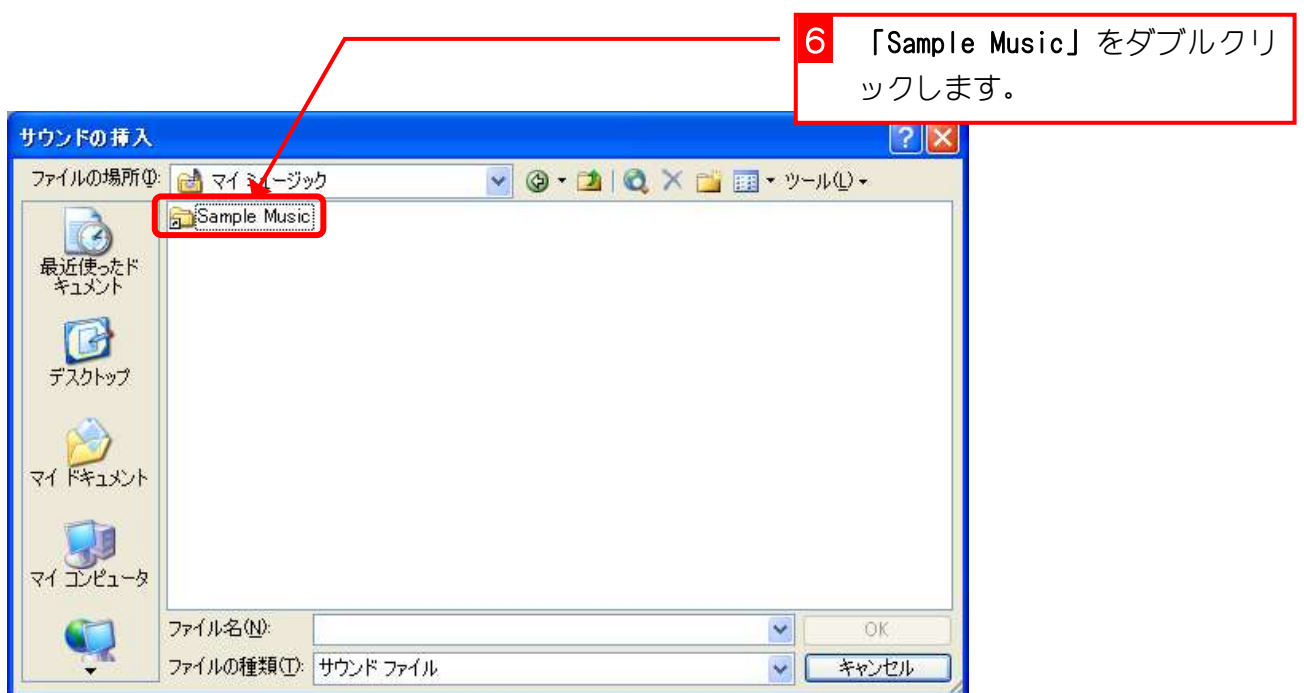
6 「Sample Music」をダブルクリックします。

サウンドの挿入

ファイルの場所(I): マイ ミュージック

ツール(L)

Sample Music

最近使ったドキュメント

デスクトップ

マイ ドキュメント

マイ コンピュータ

ファイル名(N):

OK

ファイルの種類(T): サウンド ファイル

キャンセル